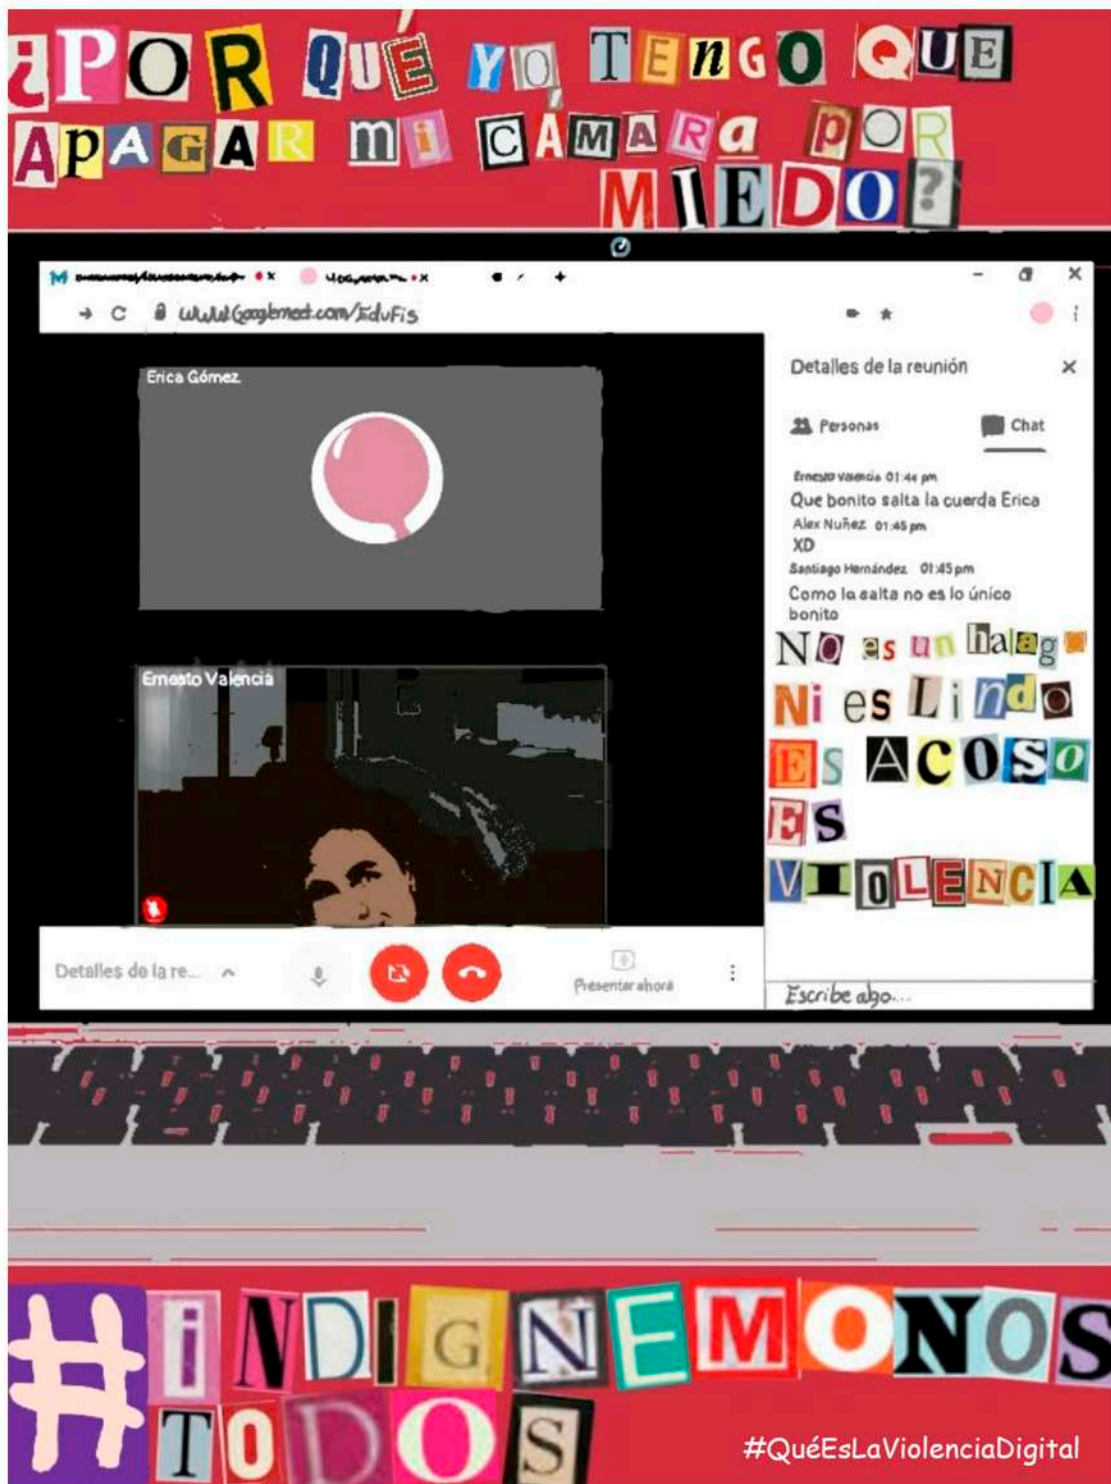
¿POR QUÉ YO TENGO QUE APAGAR MI CÁMARA POR MIEDO?

www.Googlemeet.com/EduFis

Erica Gómez

Ernesto Valencia

Detalles de la re...

Presentar ahora

Detalles de la reunión

Personas

Chat

Ernesto Valencia 01:44 pm
Que bonito salta la cuerda Erica
Alex Nuñez 01:45 pm
XD
Santiago Hernández 01:45 pm
Como la salta no es lo único bonito

NO es un halago
Ni es Lindo
ES ACOSO
ES
VIOLENCIA

Escribe algo...

#INDIGNEMONOS TODOS

#QuéEsLaViolenciaDigital